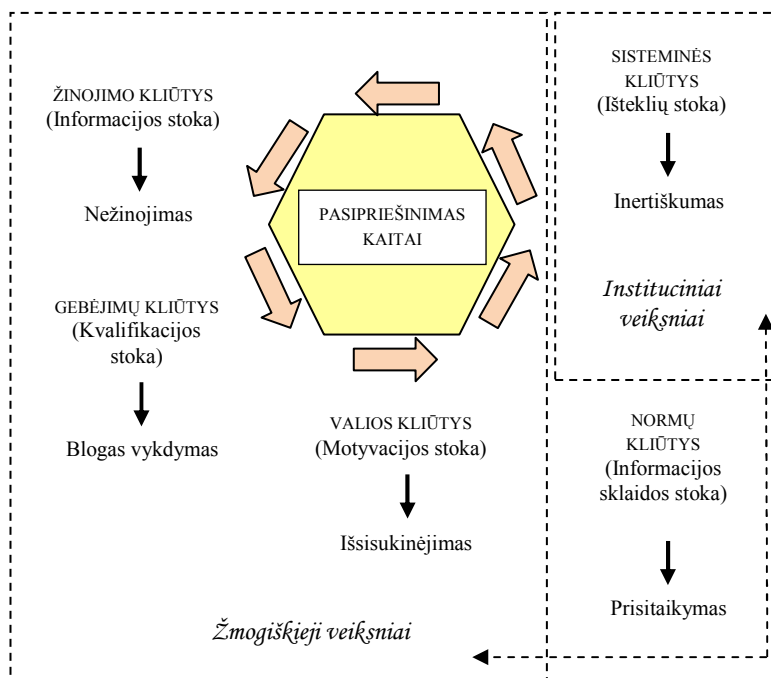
ŽINOJIMO KLIŪTYS
(Informacijos stoka)

Nežinojimas

PASIPRIEŠINIMAS KAITAI

SISTEMINĖS KLIŪTYS
(Išteklių stoka)

Inertiškumas

Instituciniai veiksniai

GEBĖJIMŲ KLIŪTYS
(Kvalifikacijos stoka)

Blogas vykdymas

VALIOS KLIŪTYS
(Motyvacijos stoka)

Išsisukinėjimas

NORMŲ KLIŪTYS
(Informacijos sklaidos stoka)

Prisitaikymas

Žmogiškieji veiksniai